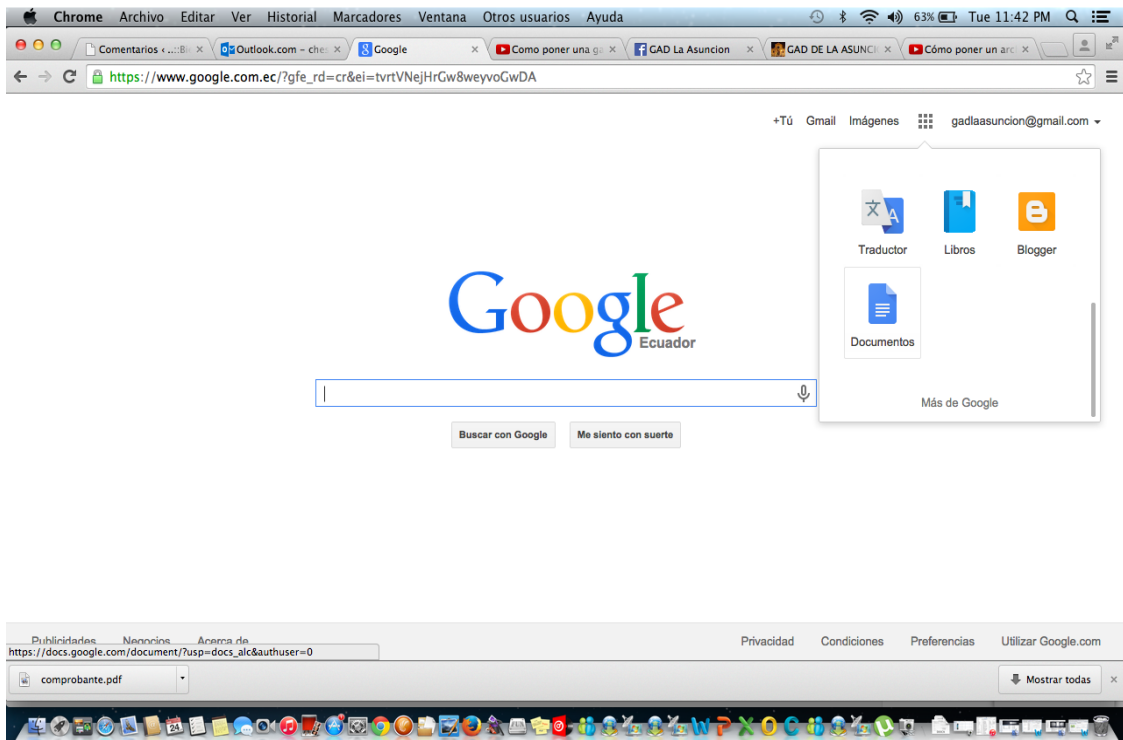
Chrome Archivo Editar Ver Historial Marcadores Ventana Otros usuarios Ayuda 63% Tue 11:42 PM

Comentarios ‹ ...::B ×
Outlook.com – che ×
Google ×
Como poner una g ×
GAD La Asuncion ×
GAD DE LA ASUNCI ×
Cómo poner un arc ×

https://www.google.com.ec/?gfe_rd=cr&ei=tvrtVNejHrGw8weyvoGwDA

+Tú Gmail Imágenes gadlaasuncion@gmail.com

Traductor
Libros
Blogger
Documentos
Más de Google

Google
Ecuador

Buscar con Google
Me siento con suerte

Publicidades Negocios Acerca de
https://docs.google.com/document/?usp=docs_alc&authuser=0
Privacidad Condiciones Preferencias Utilizar Google.com

comprobante.pdf
Mostrar todas